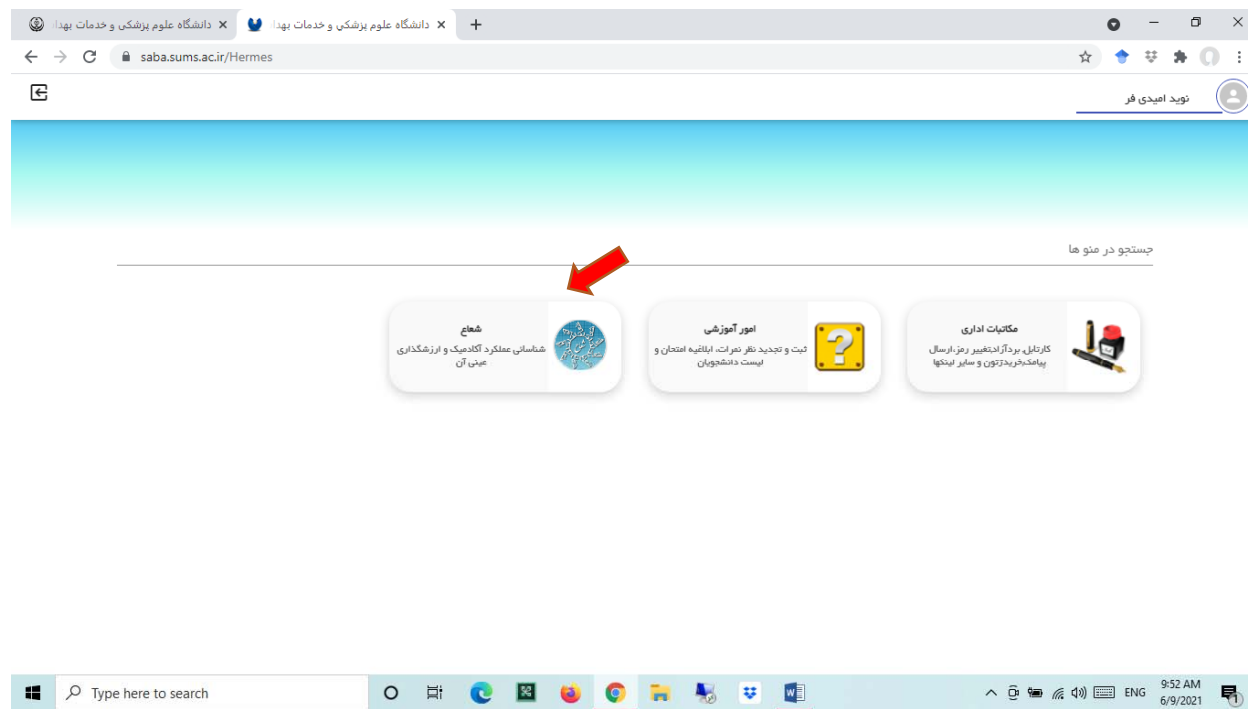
دانشگاه علوم پزشکی و خدمات بهدا ×
دانشگاه علوم پزشکی و خدمات بهدا ×
+
saba.sums.ac.ir/Hermes

نوید امیدی فر

جستجو در منو ها

مکاتبات اداری
کارتابل بردآزادتغییر رمز،ارسال پیامک،خریدژتون و سایر لینکها

امور آموزشی
ثبت و تجدید نظر نمرات، ابلاغیه امتحان و لیست دانشجویان

شعاع
شناسائی عملکرد آکادمیک و ارزشگذاری عینی آن

Type here to search
ENG
9:52 AM
6/9/2021